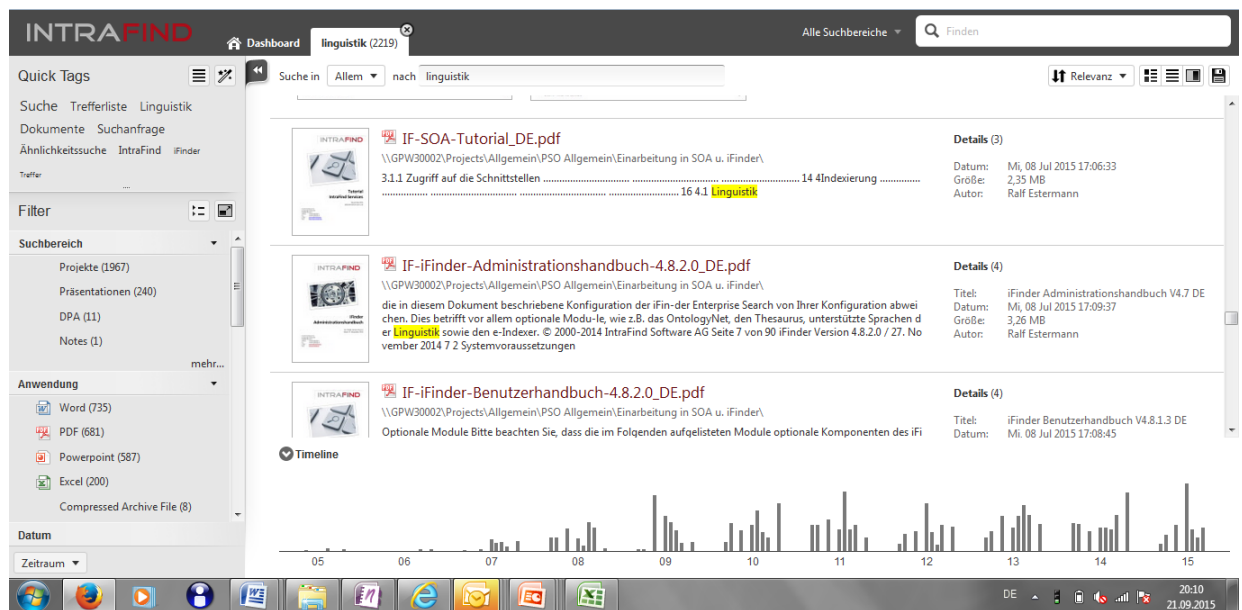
INTRAFIND

Dashboard linguistik (2219)

Alle Suchbereiche

Finden

Quick Tags

Suche Trefferliste Linguistik Dokumente Suchanfrage Ähnlichkeitssuche IntraFind iFinder Treffer

Filter

Suchbereich

Projekte (1967)
Präsentationen (240)
DPA (11)
Notes (1)
mehr...

Anwendung

Word (735)
PDF (681)
Powerpoint (587)
Excel (200)
Compressed Archive File (8)

Datum

Zeitraum

Suche in Allem nach linguistik

Relevanz

IF-SOA-Tutorial_DE.pdf
\\GPW30002\Projects\Allgemein\PSO Allgemein\Einarbeitung in SOA u. iFinder\
3.1.1 Zugriff auf die Schnittstellen ............................ 14 4Indexierung .............................. 16 4.1 Linguistik

Details (3)
Datum: Mi, 08 Jul 2015 17:06:33
Größe: 2,35 MB
Autor: Ralf Estermann

IF-iFinder-Administrationshandbuch-4.8.2.0_DE.pdf
\\GPW30002\Projects\Allgemein\PSO Allgemein\Einarbeitung in SOA u. iFinder\
die in diesem Dokument beschriebene Konfiguration der iFin-der Enterprise Search von Ihrer Konfiguration abweichen. Dies betrifft vor allem optionale Modu-le, wie z.B. das OntologyNet, den Thesaurus, unterstützte Sprachen der Linguistik sowie den e-Indexer. © 2000-2014 IntraFind Software AG Seite 7 von 90 iFinder Version 4.8.2.0 / 27. November 2014 7 2 Systemvoraussetzungen

Details (4)
Titel: iFinder Administrationshandbuch V4.7 DE
Datum: Mi, 08 Jul 2015 17:09:37
Größe: 3,26 MB
Autor: Ralf Estermann

IF-iFinder-Benutzerhandbuch-4.8.2.0_DE.pdf
\\GPW30002\Projects\Allgemein\PSO Allgemein\Einarbeitung in SOA u. iFinder\
Optionale Module Bitte beachten Sie, dass die im Folgenden aufgelisteten Module optionale Komponenten des iFi

Details (4)
Titel: iFinder Benutzerhandbuch V4.8.1.3 DE
Datum: Mi, 08 Jul 2015 17:08:45

Timeline

05 06 07 08 09 10 11 12 13 14 15

DE 20:10 21.09.2015